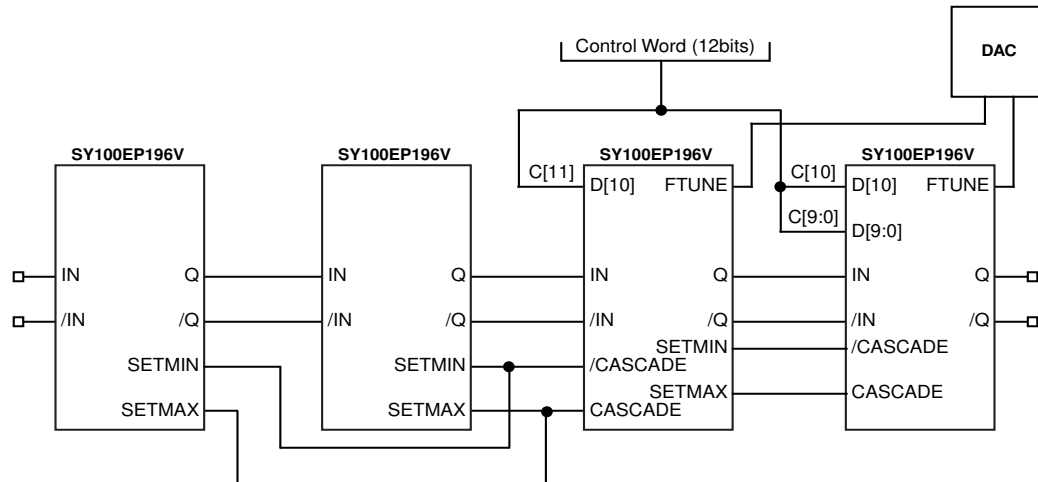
Control Word (12bits)

DAC

SY100EP196V
IN
/IN
Q
/Q
SETMIN
SETMAX

SY100EP196V
IN
/IN
Q
/Q
SETMIN
SETMAX

SY100EP196V
C[11]
D[10]
FTUNE
IN
/IN
Q
/Q
SETMIN
SETMAX
/CASCADE
CASCADE

SY100EP196V
C[10]
D[10]
FTUNE
C[9:0]
D[9:0]
IN
/IN
Q
/Q
/CASCADE
CASCADE